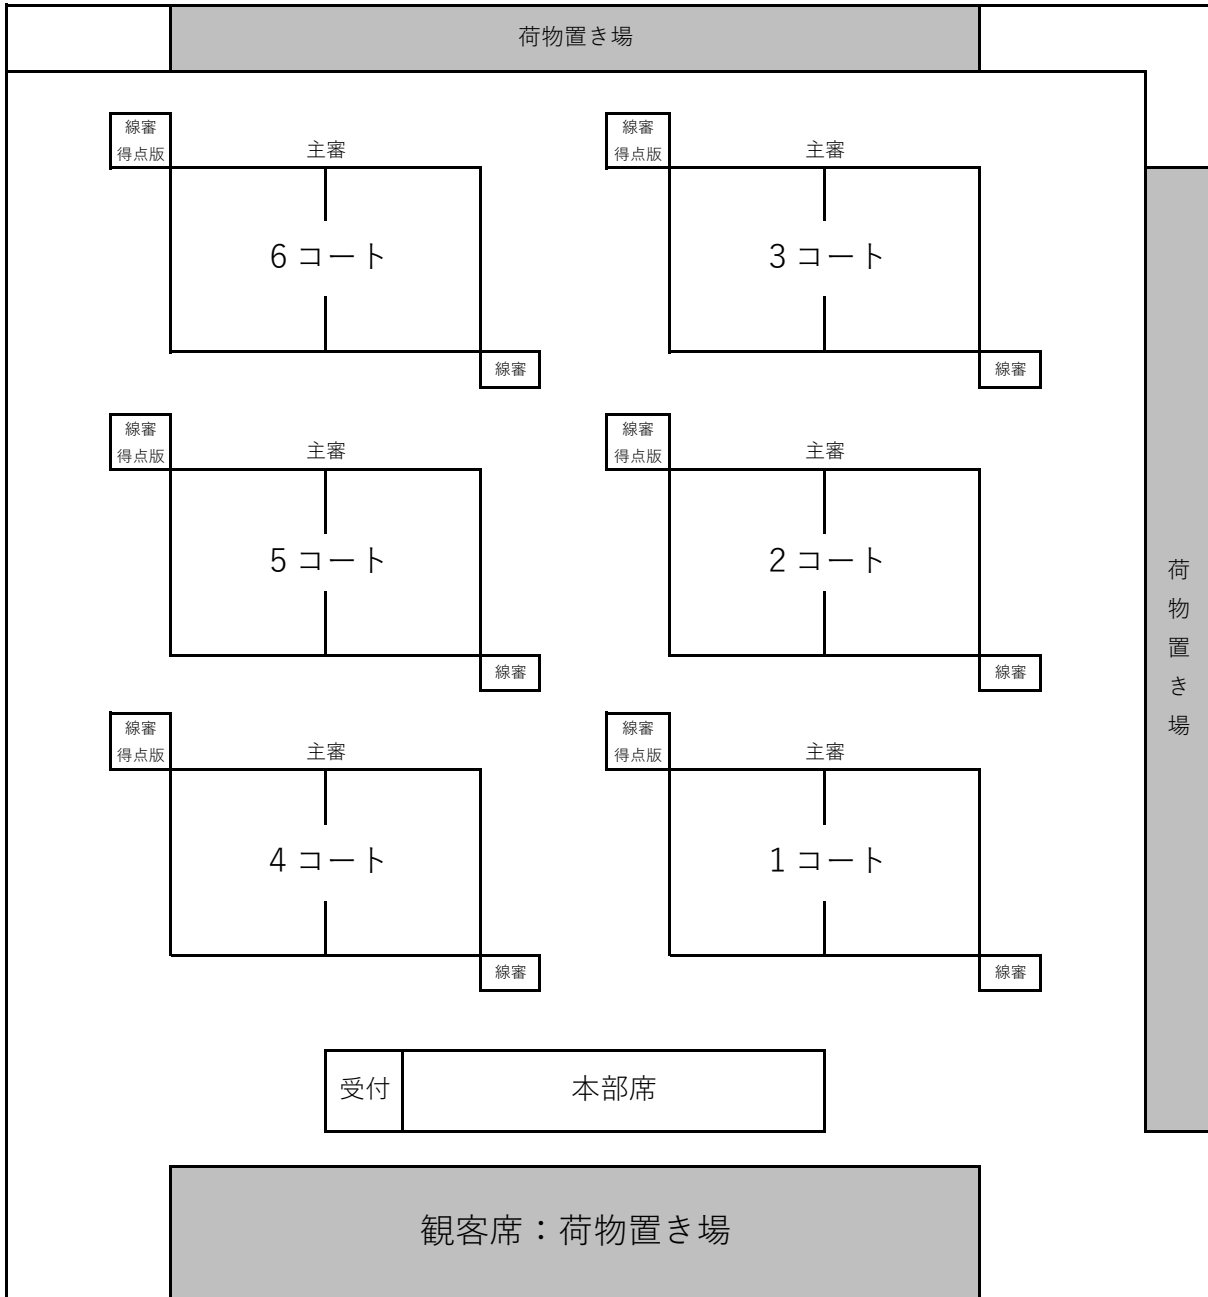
荷物置き場

線審
得点版

主審

6コート

線審

線審
得点版

主審

3コート

線審

線審
得点版

主審

5コート

線審

線審
得点版

主審

2コート

線審

荷物置き場

線審
得点版

主審

4コート

線審

線審
得点版

主審

1コート

線審

受付 | 本部席

観客席：荷物置き場